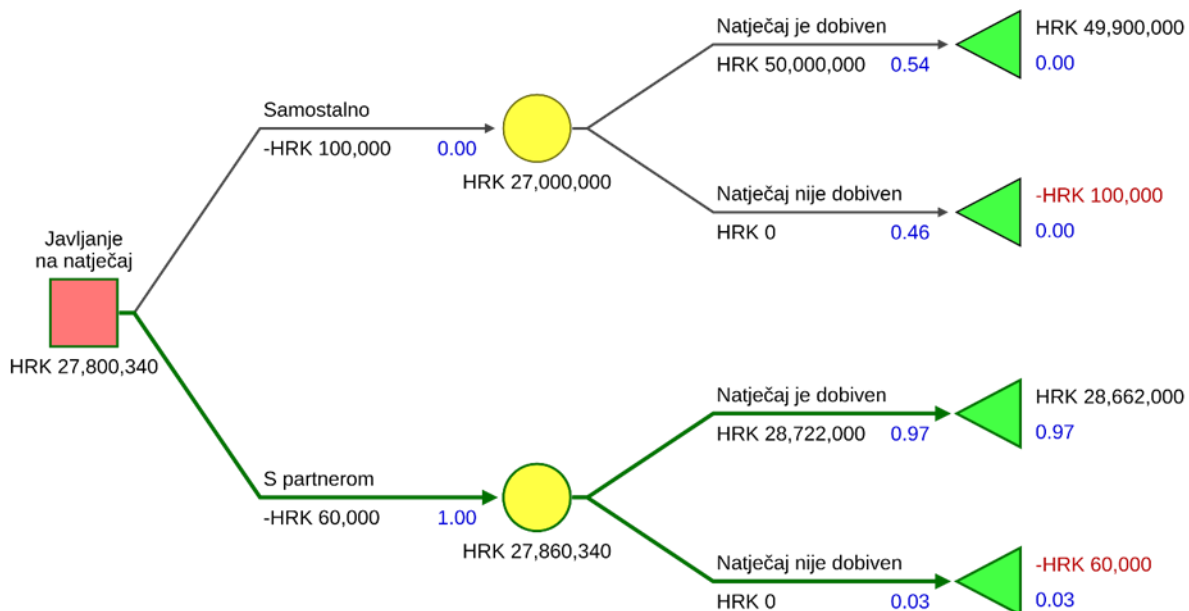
Javljanje na natječaj

HRK 27,800,340

Samostalno

-HRK 100,000 0.00

HRK 27,000,000

Natječaj je dobiven

HRK 50,000,000 0.54

HRK 49,900,000

0.00

Natječaj nije dobiven

HRK 0 0.46

-HRK 100,000

0.00

S partnerom

-HRK 60,000 1.00

HRK 27,860,340

Natječaj je dobiven

HRK 28,722,000 0.97

HRK 28,662,000

0.97

Natječaj nije dobiven

HRK 0 0.03

-HRK 60,000

0.03